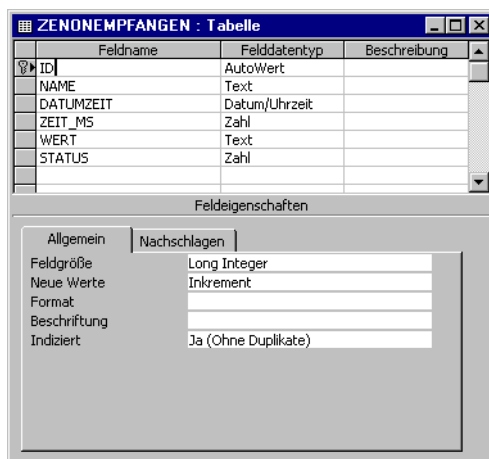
ZENONEMPFANGEN : Tabelle

| Feldname | Felddatentyp | Beschreibung |
|---|---|---|
| ID | AutoWert | |
| NAME | Text | |
| DATUMZEIT | Datum/Uhrzeit | |
| ZEIT_MS | Zahl | |
| WERT | Text | |
| STATUS | Zahl | |

Feldeigenschaften

Allgemein | Nachschlagen

| | |
|---|---|
| Feldgröße | Long Integer |
| Neue Werte | Inkrement |
| Format | |
| Beschriftung | |
| Indiziert | Ja (Ohne Duplikate) |